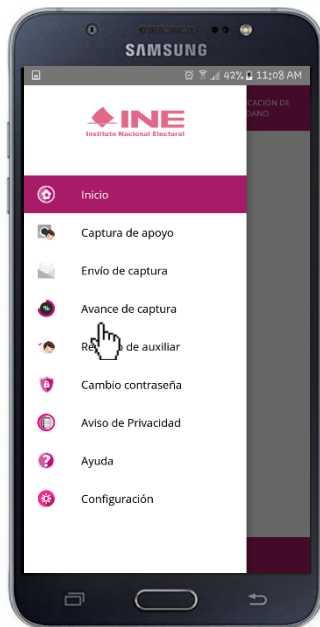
SAMSUNG

42% 11:08 AM

INE
Instituto Nacional Electoral

CACIÓN DE
DANO

Inicio

Captura de apoyo

Envío de captura

Avance de captura

Re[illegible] de auxiliar

Cambio contraseña

Aviso de Privacidad

Ayuda

Configuración